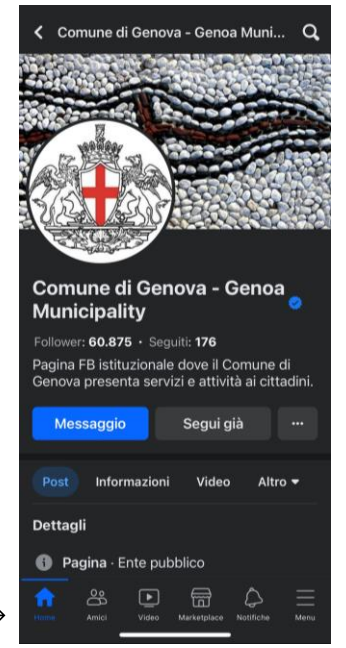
Comune di Genova - Genoa Muni...

Comune di Genova - Genoa Municipality

Follower: 60.875 · Seguiti: 176

Pagina FB istituzionale dove il Comune di Genova presenta servizi e attività ai cittadini.

Messaggio

Segui già

···

Post

Informazioni

Video

Altro

Dettagli

Pagina · Ente pubblico

Home

Amici

Video

Marketplace

Notifiche

Menu